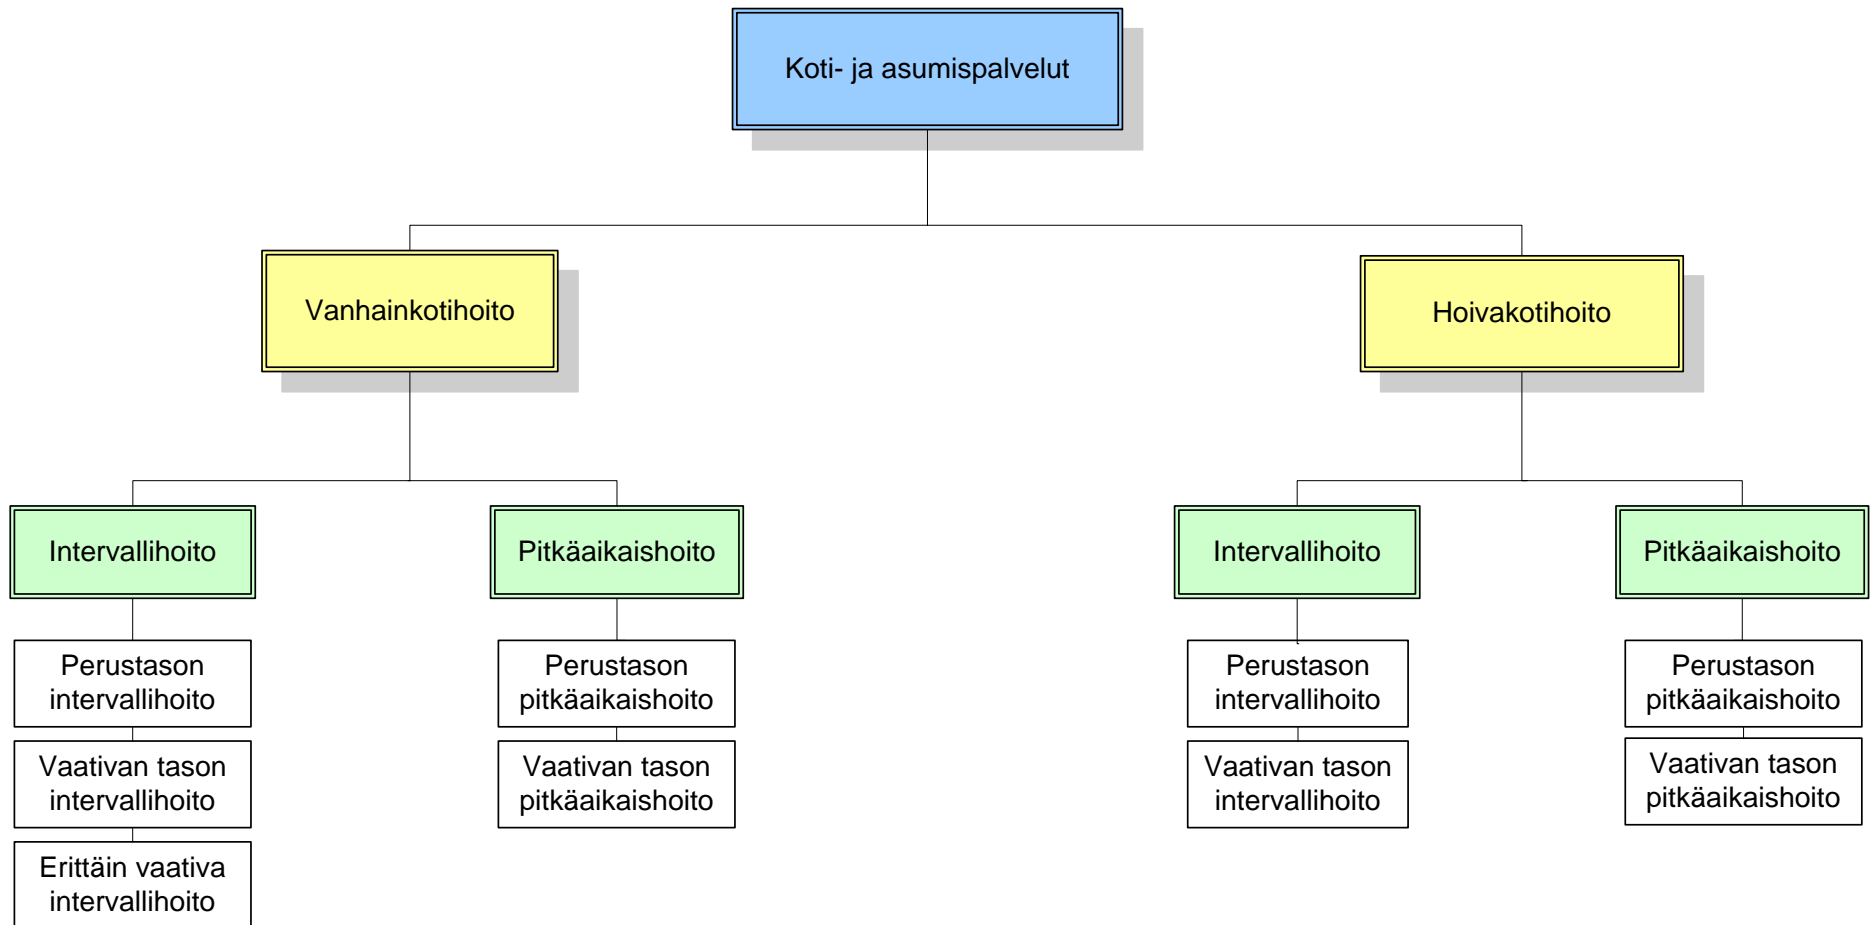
Koti- ja asumispalvelut

Vanhainkotihoito

Hoivakotihoito

Intervallihoito

Pitkäaikaishoito

Intervallihoito

Pitkäaikaishoito

Perustason intervallihoito

Vaativan tason intervallihoito

Erittäin vaativa intervallihoito

Perustason pitkäaikaishoito

Vaativan tason pitkäaikaishoito

Perustason intervallihoito

Vaativan tason intervallihoito

Perustason pitkäaikaishoito

Vaativan tason pitkäaikaishoito